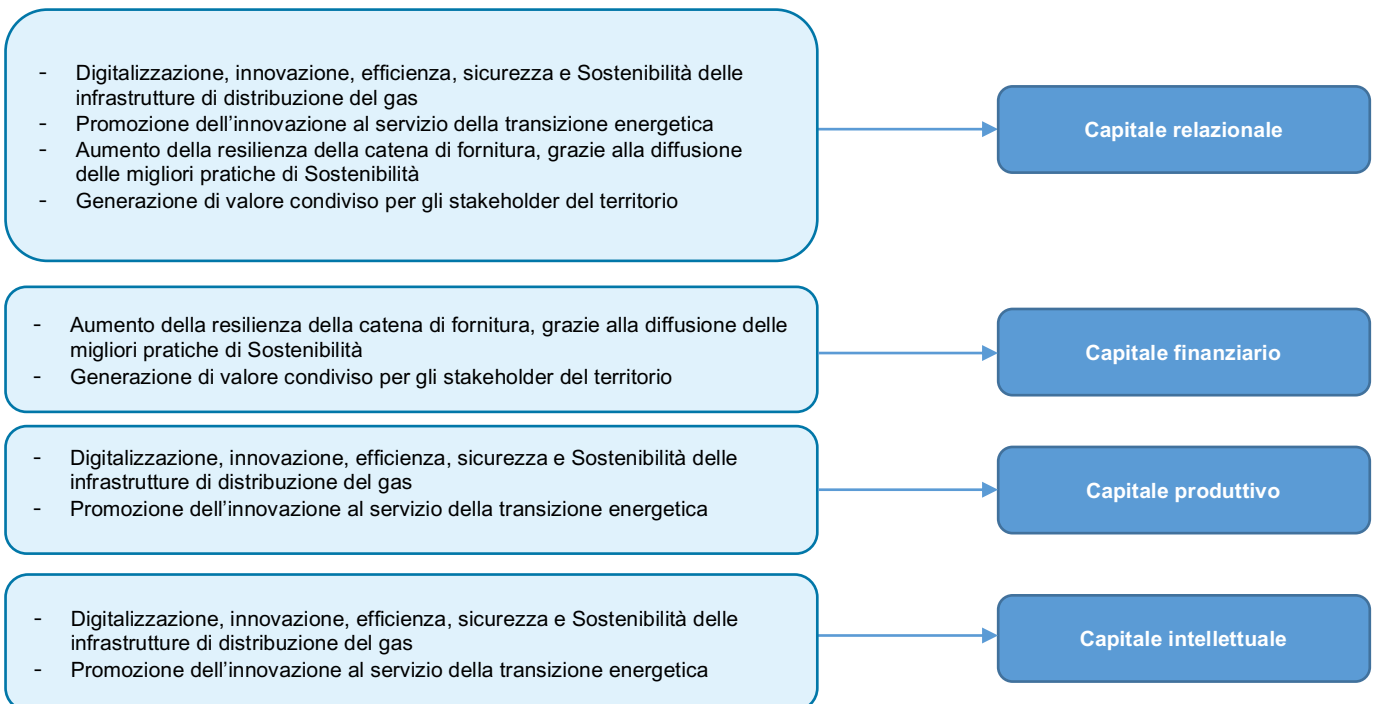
- Digitalizzazione, innovazione, efficienza, sicurezza e Sostenibilità delle infrastrutture di distribuzione del gas
- Promozione dell'innovazione al servizio della transizione energetica
- Aumento della resilienza della catena di fornitura, grazie alla diffusione delle migliori pratiche di Sostenibilità
- Generazione di valore condiviso per gli stakeholder del territorio

Capitale relazionale

- Aumento della resilienza della catena di fornitura, grazie alla diffusione delle migliori pratiche di Sostenibilità
- Generazione di valore condiviso per gli stakeholder del territorio

Capitale finanziario

- Digitalizzazione, innovazione, efficienza, sicurezza e Sostenibilità delle infrastrutture di distribuzione del gas
- Promozione dell'innovazione al servizio della transizione energetica

Capitale produttivo

- Digitalizzazione, innovazione, efficienza, sicurezza e Sostenibilità delle infrastrutture di distribuzione del gas
- Promozione dell'innovazione al servizio della transizione energetica

Capitale intellettuale